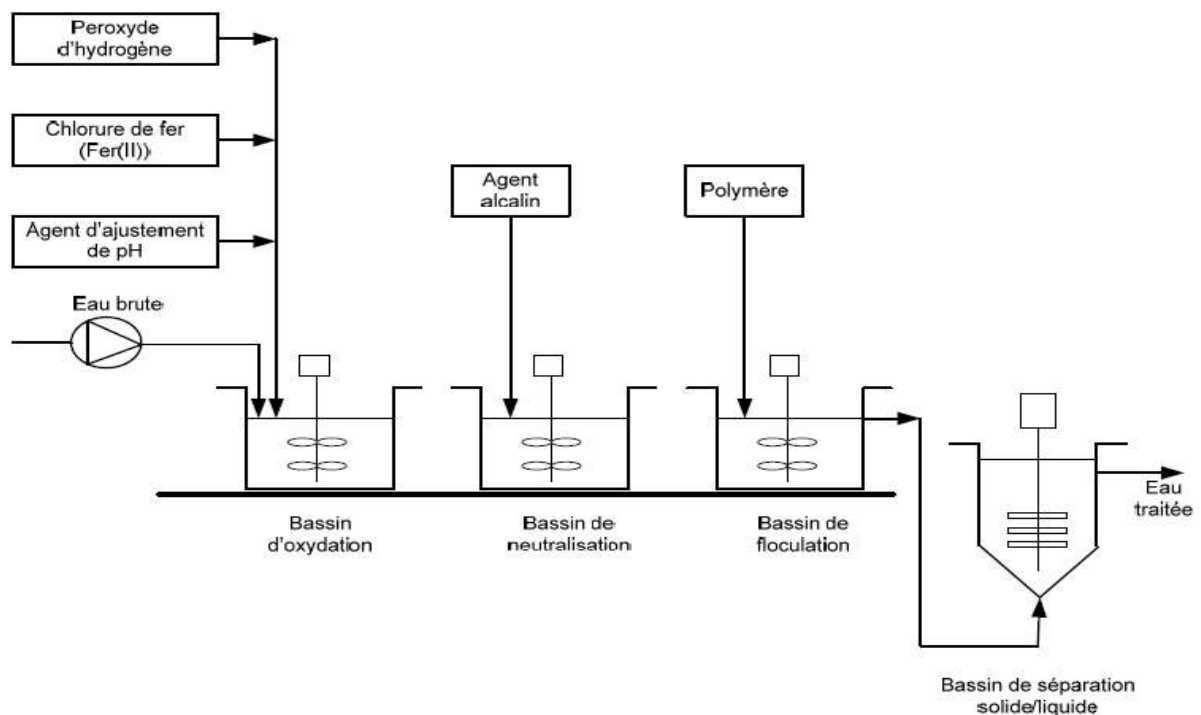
Peroxyde d'hydrogène

Chlorure de fer (Fer(II))

Agent d'ajustement de pH

Eau brute

Agent alcalin

Polymère

Bassin d'oxydation

Bassin de neutralisation

Bassin de floculation

Eau traitée

Bassin de séparation solide/liquide